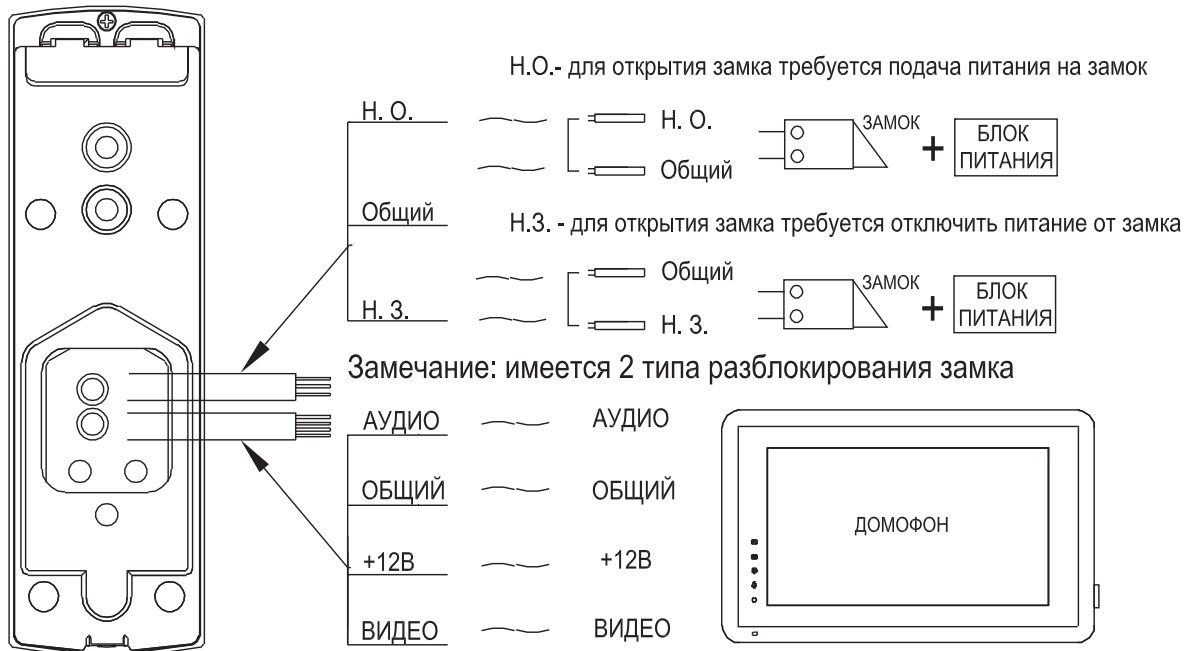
Н.О.- для открытия замка требуется подача питания на замок

Н. О.

Н. О.

Общий

ЗАМОК

+

БЛОК ПИТАНИЯ

Общий

Н.З. - для открытия замка требуется отключить питание от замка

Общий

Н. З.

Н. З.

ЗАМОК

+

БЛОК ПИТАНИЯ

Замечание: имеется 2 типа разблокирования замка

АУДИО

АУДИО

ОБЩИЙ

ОБЩИЙ

+12В

+12В

ВИДЕО

ВИДЕО

ДОМОФОН